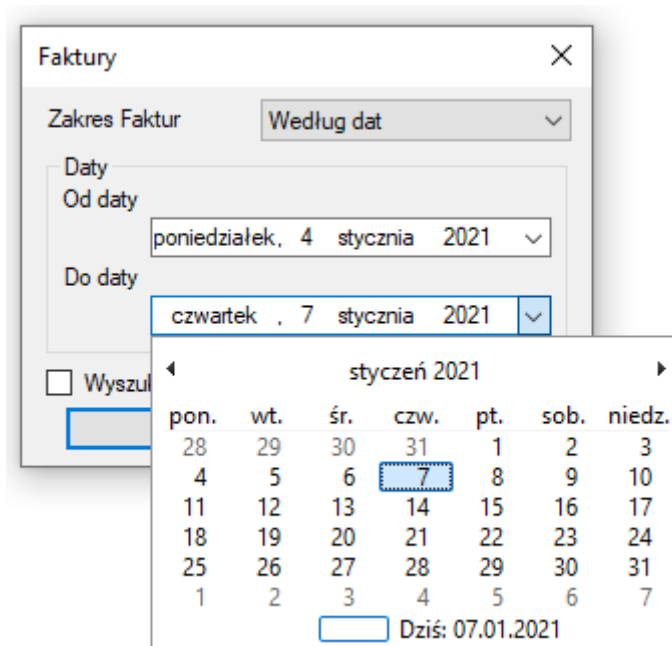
Faktury

Zakres Faktur

Według dat

Daty

Od daty

poniedziałek, 4 stycznia 2021

Do daty

czwartek , 7 stycznia 2021

Wyszu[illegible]

styczeń 2021

| pon. | wt. | śr. | czw. | pt. | sob. | niedz. |
|---|---|---|---|---|---|---|
| 28 | 29 | 30 | 31 | 1 | 2 | 3 |
| 4 | 5 | 6 | 7 | 8 | 9 | 10 |
| 11 | 12 | 13 | 14 | 15 | 16 | 17 |
| 18 | 19 | 20 | 21 | 22 | 23 | 24 |
| 25 | 26 | 27 | 28 | 29 | 30 | 31 |
| 1 | 2 | 3 | 4 | 5 | 6 | 7 |

Dziś: 07.01.2021